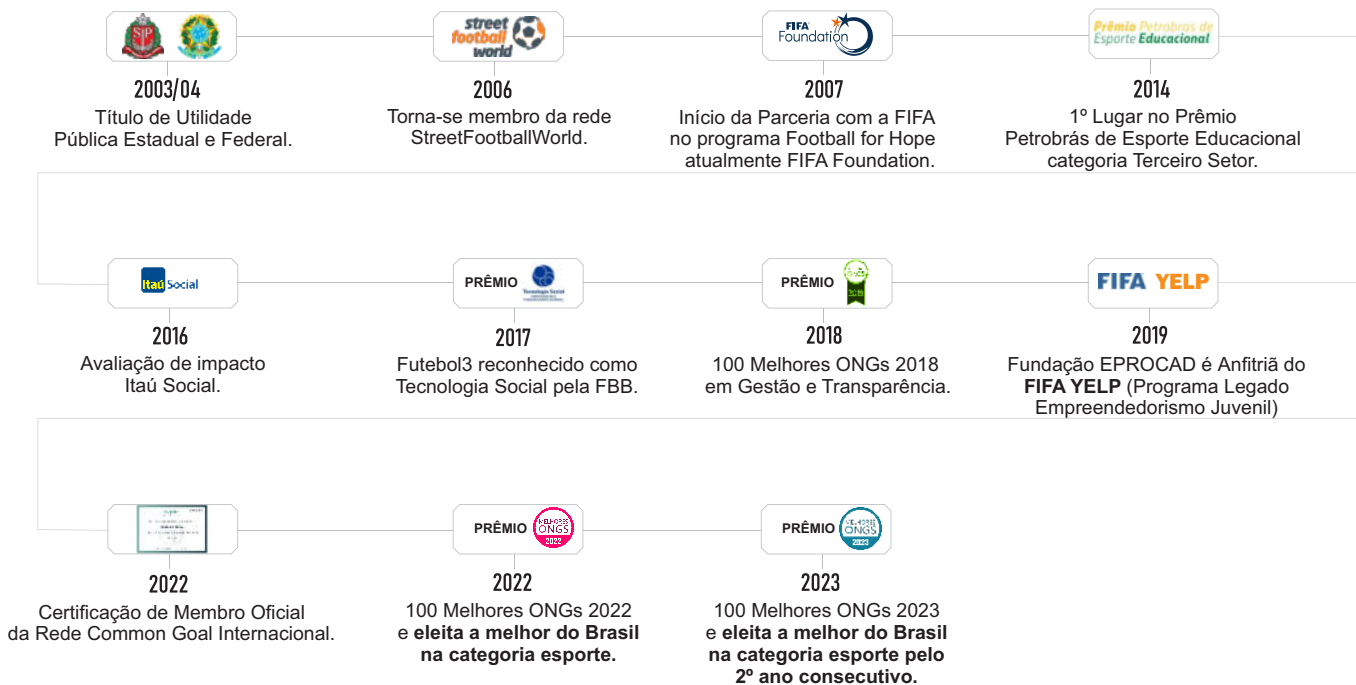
2003/04
Título de Utilidade Pública Estadual e Federal.

street football world
2006
Torna-se membro da rede StreetFootballWorld.

FIFA Foundation
2007
Início da Parceria com a FIFA no programa Football for Hope atualmente FIFA Foundation.

Prêmio Petrobras de Esporte Educacional
2014
1º Lugar no Prêmio Petrobrás de Esporte Educacional categoria Terceiro Setor.

Itaú Social
2016
Avaliação de impacto Itaú Social.

PRÊMIO Tecnologia Social
2017
Futebol3 reconhecido como Tecnologia Social pela FBB.

PRÊMIO
2018
100 Melhores ONGs 2018 em Gestão e Transparência.

FIFA YELP
2019
Fundação EPROCAD é Anfitriã do **FIFA YELP** (Programa Legado Empreendedorismo Juvenil)

2022
Certificação de Membro Oficial da Rede Common Goal Internacional.

PRÊMIO MELHORES ONGS 2022
2022
100 Melhores ONGs 2022 e **eleita a melhor do Brasil na categoria esporte.**

PRÊMIO MELHORES ONGS 2023
2023
100 Melhores ONGs 2023 e **eleita a melhor do Brasil na categoria esporte pelo 2º ano consecutivo.**